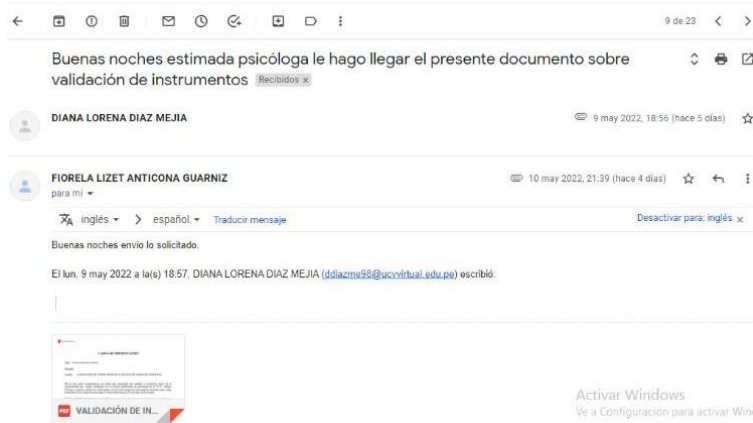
9 de 23

Buenas noches estimada psicóloga le hago llegar el presente documento sobre validación de instrumentos Recibidos x

DIANA LORENA DIAZ MEJIA

9 may 2022, 18:56 (hace 5 días)

FIORELA LIZET ANTICONA GUARNIZ
para mí

10 may 2022, 21:39 (hace 4 días)

inglés > español Traducir mensaje

Desactivar para: inglés x

Buenas noches envio lo solicitado.

El lun, 9 may 2022 a la(s) 18:57, DIANA LORENA DIAZ MEJIA (ddiazme98@ucvvirtual.edu.pe) escribió:

CARTA DE PRESENTACIÓN

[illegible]

PDF VALIDACIÓN DE IN...

Activar Windows
Ve a Configuración para activar Win